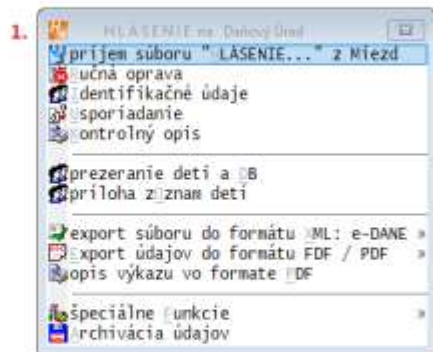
1. HLASENIE na Daňový Úrad

Príjem súboru "HLÁSENIE..." z Miezd
Ručná oprava
Identifikačné údaje
Sporiadanie
Kontrolný opis

prezeranie detí a DB
príloha zoznam detí

export súboru do formátu XML: e-DANE »
Export údajov do formátu FDF / PDF »
opis výkazu vo formáte PDF

špeciálne funkcie »
Archivácia údajov